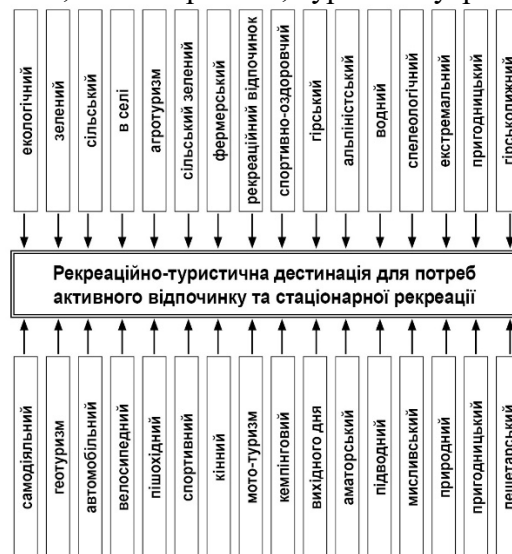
екологічний
зелений
сільський
в селі
агротуризм
сільський зелений
фермерський
рекреаційний відпочинок
спортивно-оздоровчий
гірський
альпіністський
водний
спелеологічний
екстремальний
пригодницький
гірськолижний

Рекреаційно-туристична дестинація для потреб активного відпочинку та стаціонарної рекреації

самодіяльний
геотуризм
автомобільний
велосипедний
пішохідний
спортивний
кінний
мото-туризм
кемпінговий
вихідного дня
аматорський
підводний
мисливський
природний
пригодницький
печерський